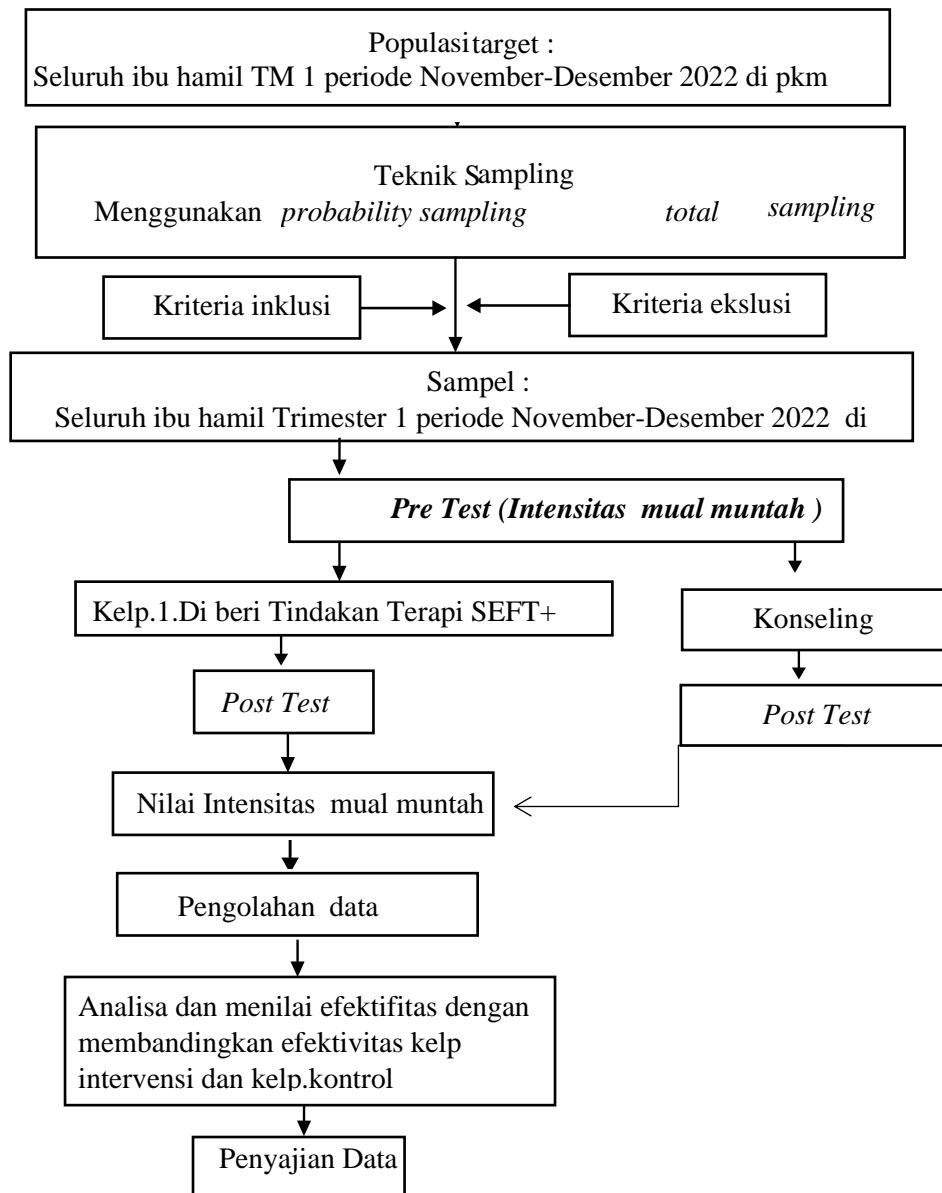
Populasitarget :
Seluruh ibu hamil TM 1 periode November-Desember 2022 di pkm

Teknik Sampling
Menggunakan *probability sampling* *total* *sampling*

Kriteria inklusi

Kriteria ekslusi

Sampel :
Seluruh ibu hamil Trimester 1 periode November-Desember 2022 di

***Pre Test (Intensitas mual muntah )***

Kelp.1.Di beri Tindakan Terapi SEFT+

Konseling

*Post Test*

*Post Test*

Nilai Intensitas mual muntah

Pengolahan data

Analisa dan menilai efektifitas dengan membandingkan efektivitas kelp intervensi dan kelp.kontrol

Penyajian Data